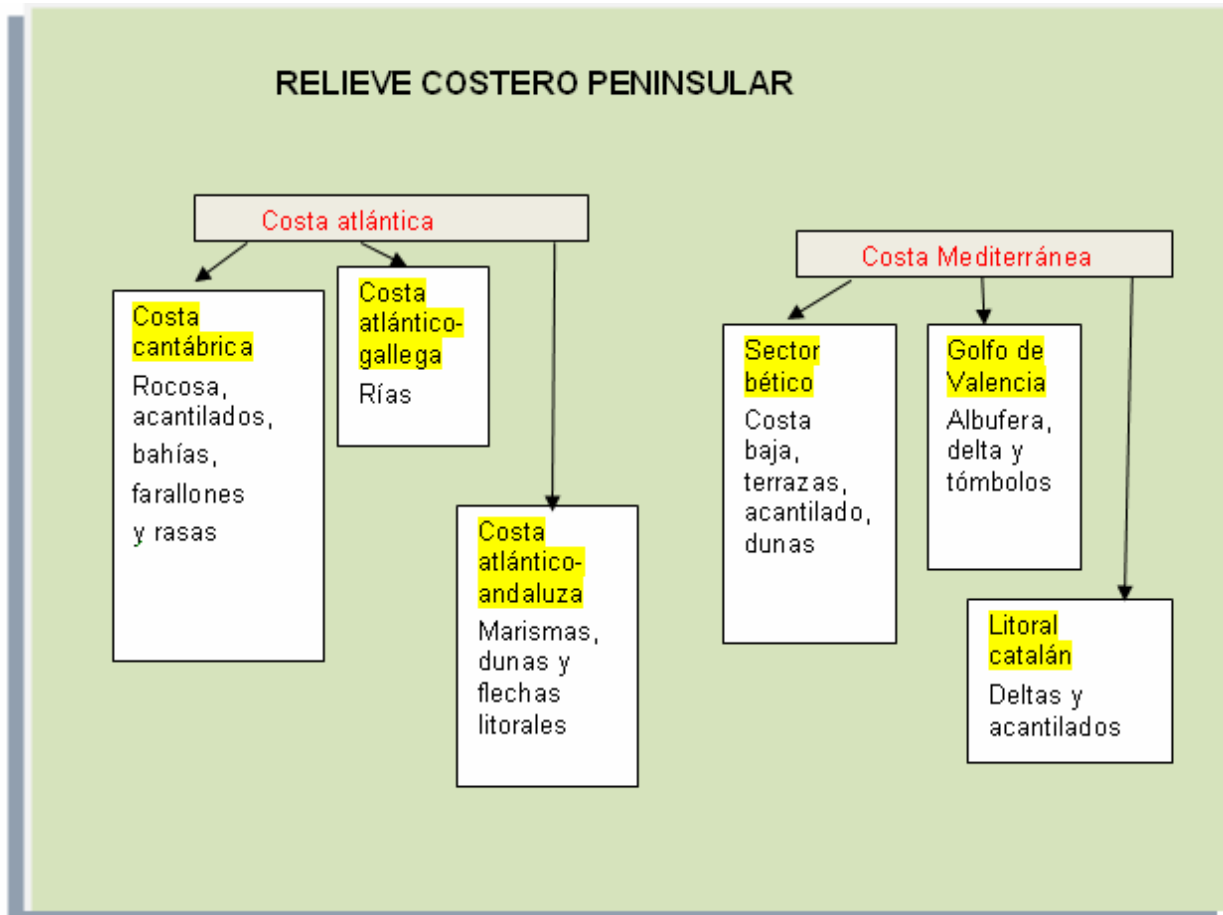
RELIEVE COSTERO PENINSULAR

Costa atlántica

Costa cantábrica

Rocosa, acantilados, bahías, farallones y rasas

Costa atlántico-gallega

Rías

Costa atlántico-andaluza

Marismas, dunas y flechas litorales

Costa Mediterránea

Sector bético

Costa baja, terrazas, acantilado, dunas

Golfo de Valencia

Albufera, delta y tómbolos

Litoral catalán

Deltas y acantilados